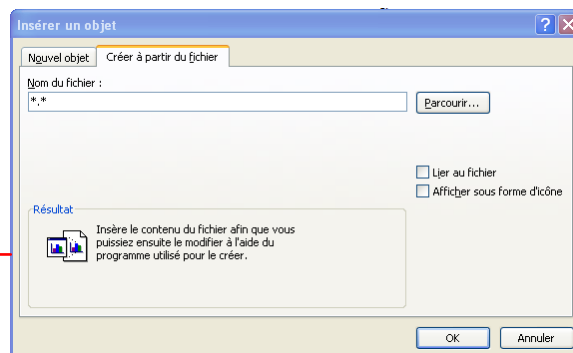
Insérer un objet

?

X

Nouvel objet

Créer à partir du fichier

Nom du fichier :

*.*

Parcourir...

Lier au fichier

Afficher sous forme d'icône

Résultat

Insère le contenu du fichier afin que vous puissiez ensuite le modifier à l'aide du programme utilisé pour le créer.

OK

Annuler